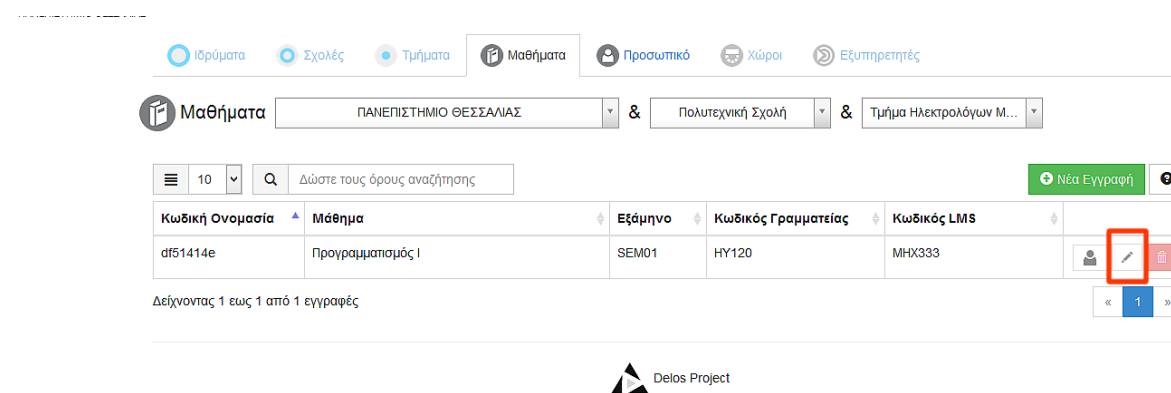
Ιδρύματα Σχολές Τμήματα Μαθήματα Προσωπικό Χώροι Εξυπηρετητές

Μαθήματα ΠΑΝΕΠΙΣΤΗΜΙΟ ΘΕΣΣΑΛΙΑΣ & Πολυτεχνική Σχολή & Τμήμα Ηλεκτρολόγων Μ...

10 Δώστε τους όρους αναζήτησης Νέα Εγγραφή

| Κωδική Ονομασία | Μάθημα | Εξάμηνο | Κωδικός Γραμματείας | Κωδικός LMS | |
|---|---|---|---|---|---|
| df51414e | Προγραμματισμός Ι | SEM01 | HY120 | MHX333 | |

Δείχνοντας 1 εως 1 από 1 εγγραφές

« 1 »

Delos Project